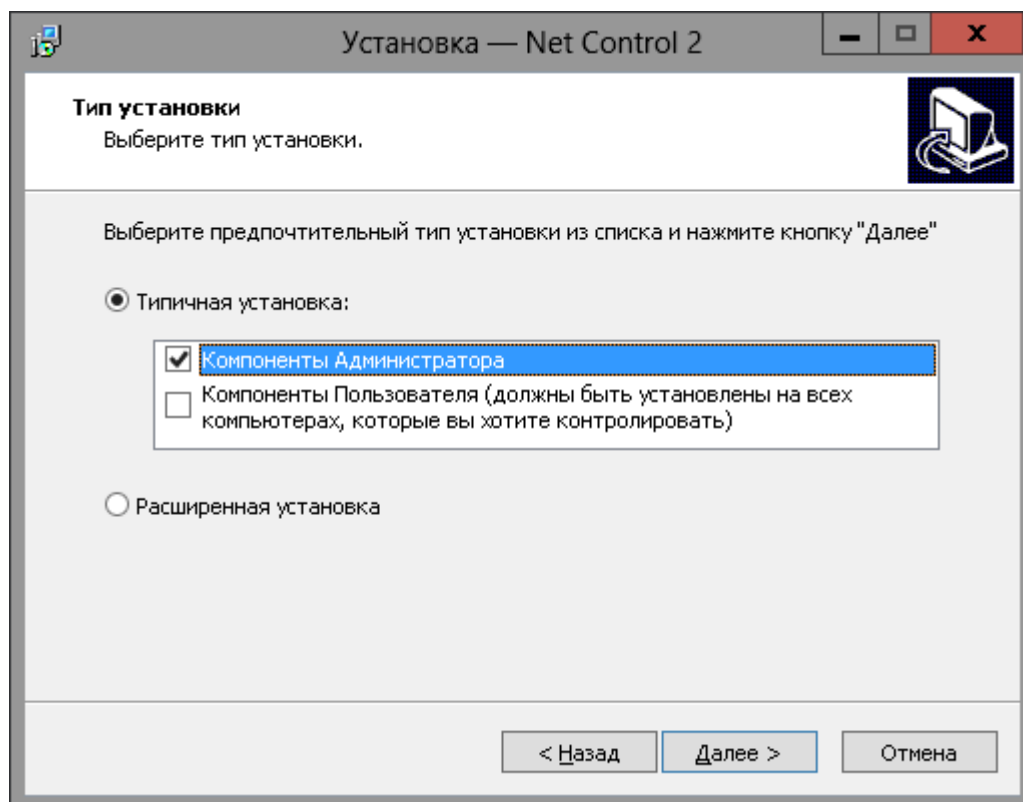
Установка — Net Control 2

Тип установки
Выберите тип установки.

Выберите предпочтительный тип установки из списка и нажмите кнопку "Далее"

Типичная установка:

Компоненты Администратора
Компоненты Пользователя (должны быть установлены на всех компьютерах, которые вы хотите контролировать)

Расширенная установка

< Назад | Далее > | Отмена